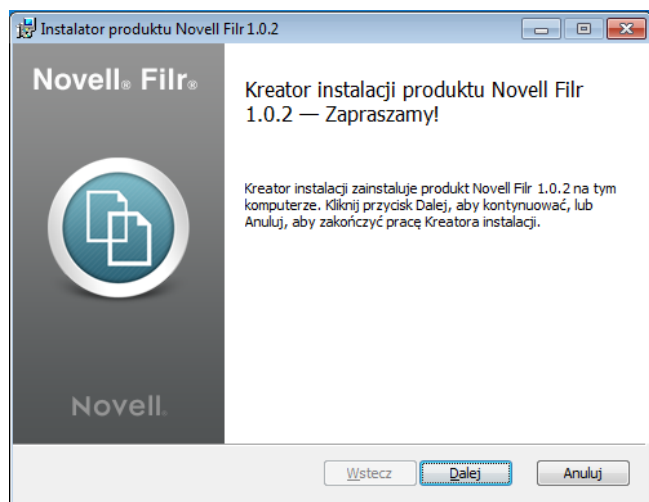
Instalator produktu Novell Filr 1.0.2

Novell® Filr®

Kreator instalacji produktu Novell Filr 1.0.2 — Zapraszamy!

Kreator instalacji zainstaluje produkt Novell Filr 1.0.2 na tym komputerze. Kliknij przycisk Dalej, aby kontynuować, lub Anuluj, aby zakończyć pracę Kreatora instalacji.

Novell.

Wstecz

Dalej

Anuluj